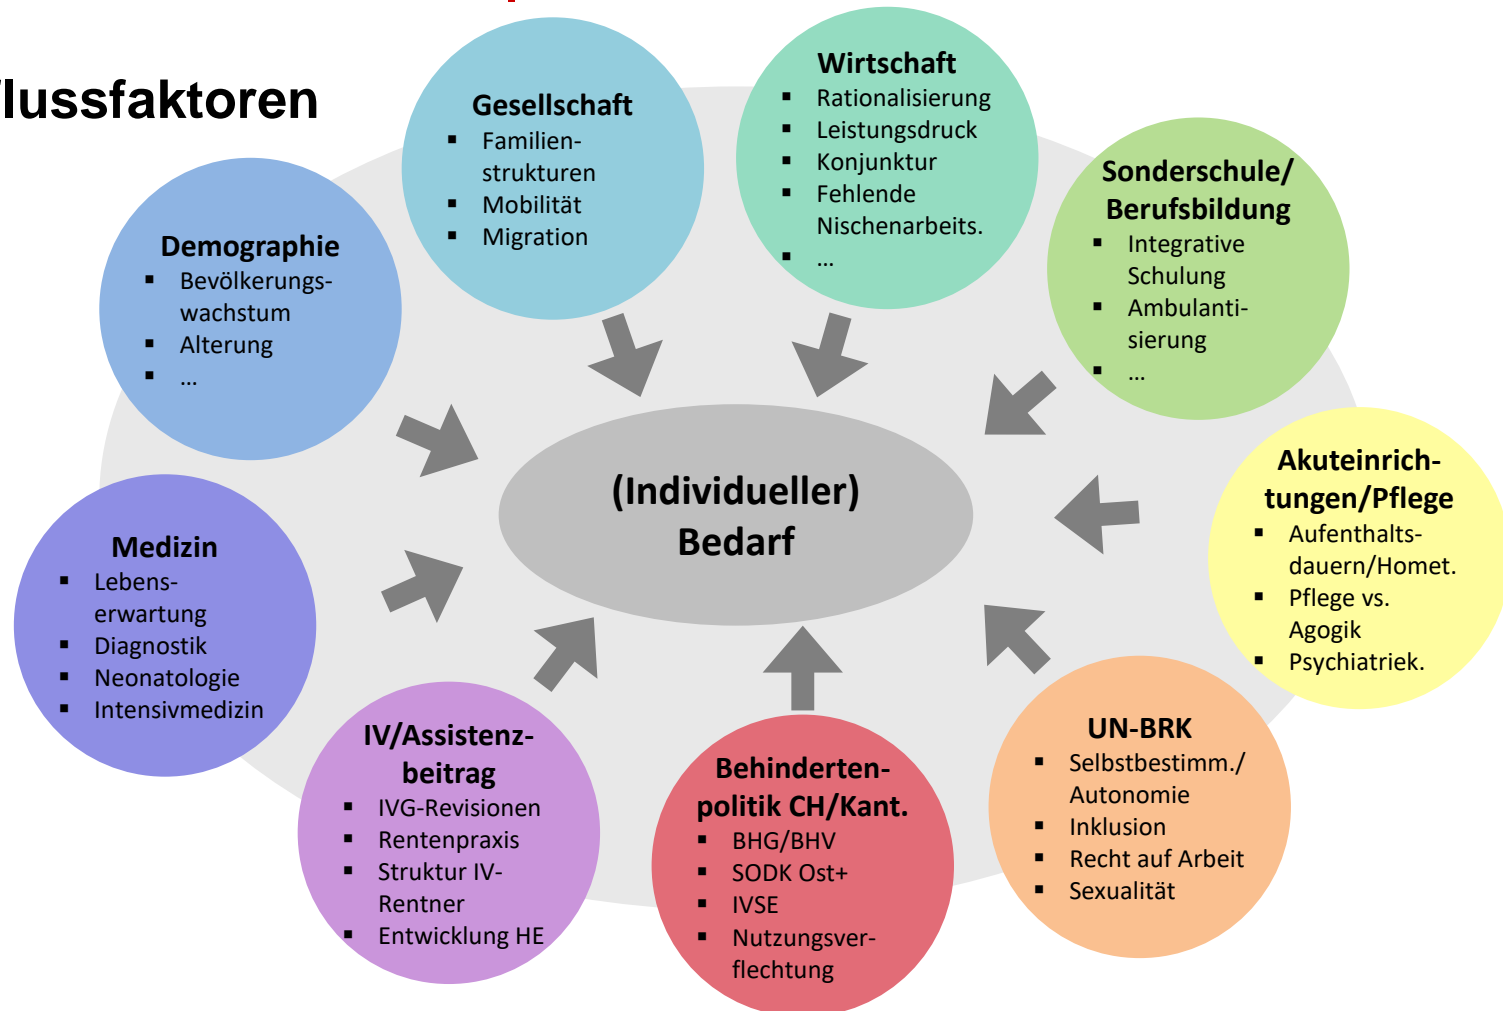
lussfaktoren

Gesellschaft
- Familienstrukturen
- Mobilität
- Migration

Wirtschaft
- Rationalisierung
- Leistungsdruck
- Konjunktur
- Fehlende Nischenarbeits.
- …

Demographie
- Bevölkerungswachstum
- Alterung
- …

Sonderschule/ Berufsbildung
- Integrative Schulung
- Ambulantisierung
- …

(Individueller) Bedarf

Akuteinrichtungen/Pflege
- Aufenthaltsdauern/Homet.
- Pflege vs. Agogik
- Psychiatriek.

Medizin
- Lebenserwartung
- Diagnostik
- Neonatologie
- Intensivmedizin

IV/Assistenzbeitrag
- IVG-Revisionen
- Rentenpraxis
- Struktur IV-Rentner
- Entwicklung HE

Behindertenpolitik CH/Kant.
- BHG/BHV
- SODK Ost+
- IVSE
- Nutzungsverflechtung

UN-BRK
- Selbstbestimm./ Autonomie
- Inklusion
- Recht auf Arbeit
- Sexualität